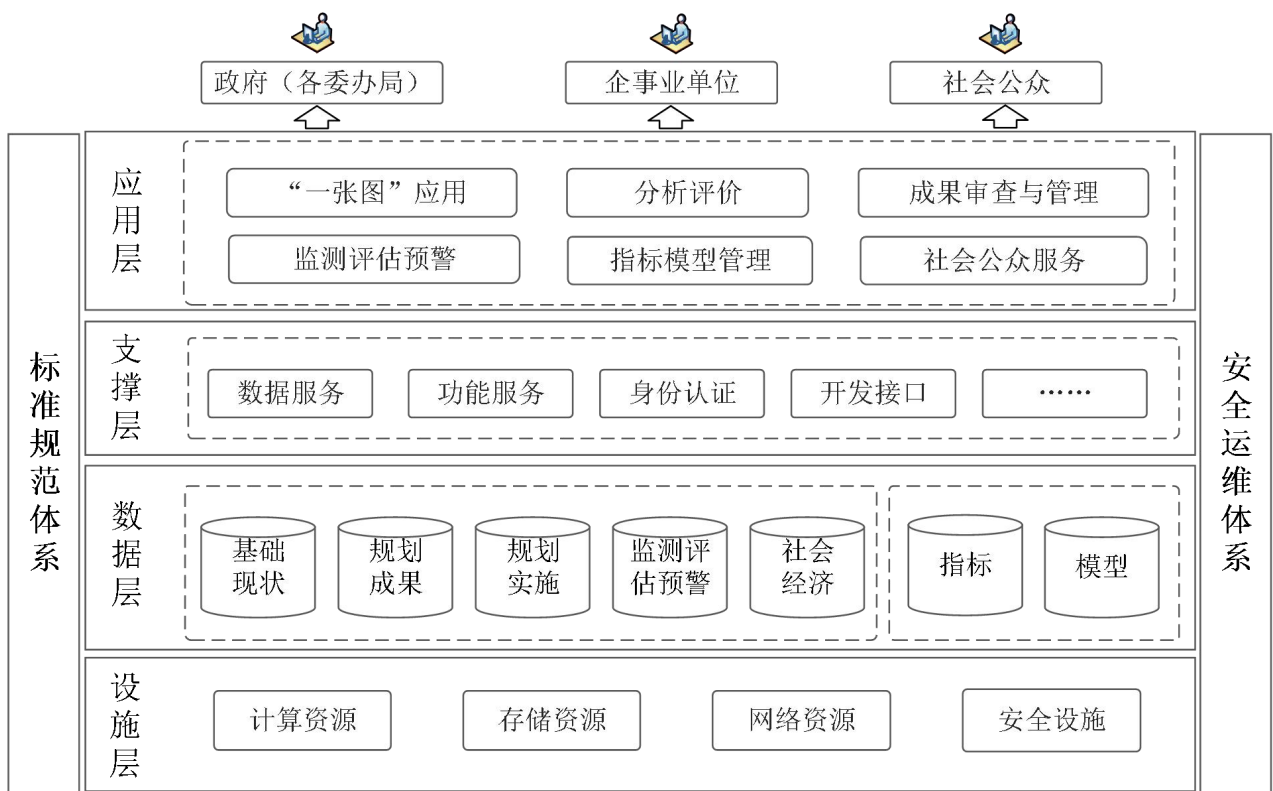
政府（各委办局）

企事业单位

社会公众

标准规范体系

应用层

“一张图”应用

分析评价

成果审查与管理

监测评估预警

指标模型管理

社会公众服务

支撑层

数据服务

功能服务

身份认证

开发接口

……

数据层

基础现状

规划成果

规划实施

监测评估预警

社会经济

指标

模型

设施层

计算资源

存储资源

网络资源

安全设施

安全运维体系